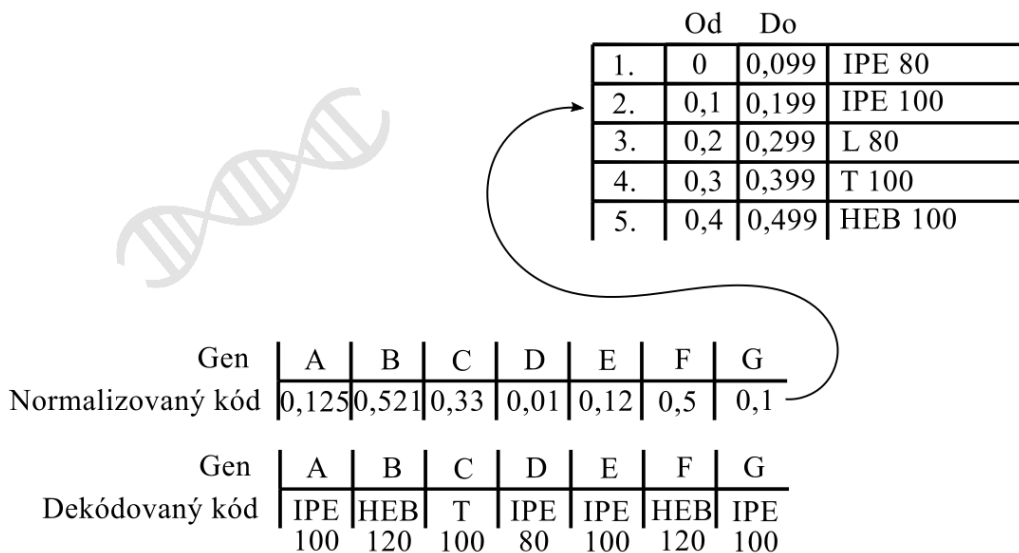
|  | Od | Do |  |
|---|---|---|---|
| 1. | 0 | 0,099 | IPE 80 |
| 2. | 0,1 | 0,199 | IPE 100 |
| 3. | 0,2 | 0,299 | L 80 |
| 4. | 0,3 | 0,399 | T 100 |
| 5. | 0,4 | 0,499 | HEB 100 |

| Gen | A | B | C | D | E | F | G |
|---|---|---|---|---|---|---|---|
| Normalizovaný kód | 0,125 | 0,521 | 0,33 | 0,01 | 0,12 | 0,5 | 0,1 |

| Gen | A | B | C | D | E | F | G |
|---|---|---|---|---|---|---|---|
| Dekódovaný kód | IPE 100 | HEB 120 | T 100 | IPE 80 | IPE 100 | HEB 120 | IPE 100 |